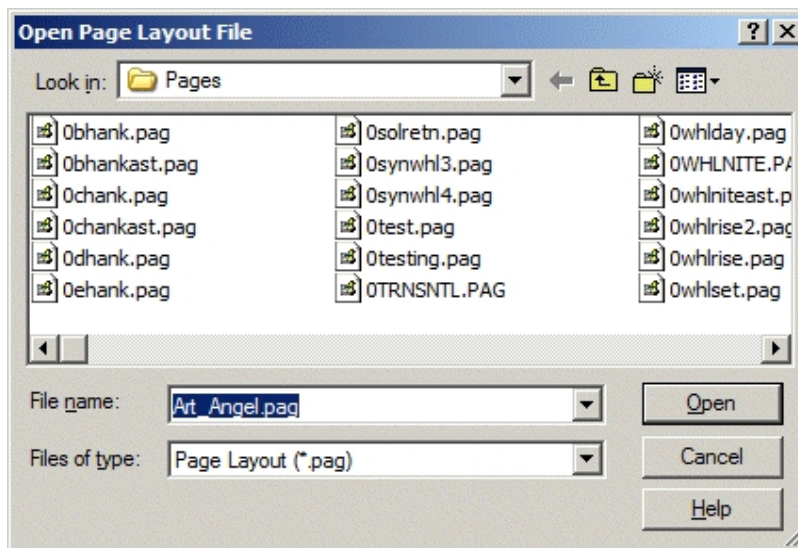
Open Page Layout File

?

Look in: Pages

0bhank.pag
0bhankast.pag
0chank.pag
0chankast.pag
0dhank.pag
0ehank.pag

0solretn.pag
0synwhl3.pag
0synwhl4.pag
0test.pag
0testing.pag
0TRNSNTL.PAG

0whlday.pag
0WHLNITE.P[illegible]
0whlniteast.p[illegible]
0whlrise2.pa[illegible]
0whlrise.pag
0whlset.pag

File name: Art_Angel.pag
Files of type: Page Layout (*.pag)

Open
Cancel
Help